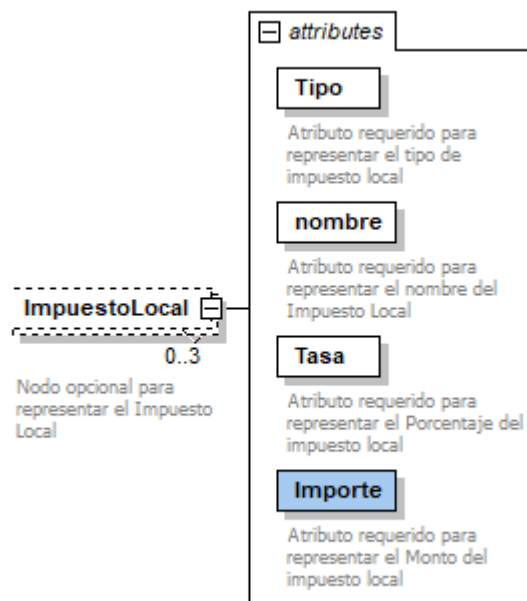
ImpuestoLocal

0..3

Nodo opcional para representar el Impuesto Local

attributes

Tipo

Atributo requerido para representar el tipo de impuesto local

nombre

Atributo requerido para representar el nombre del Impuesto Local

Tasa

Atributo requerido para representar el Porcentaje del impuesto local

Importe

Atributo requerido para representar el Monto del impuesto local